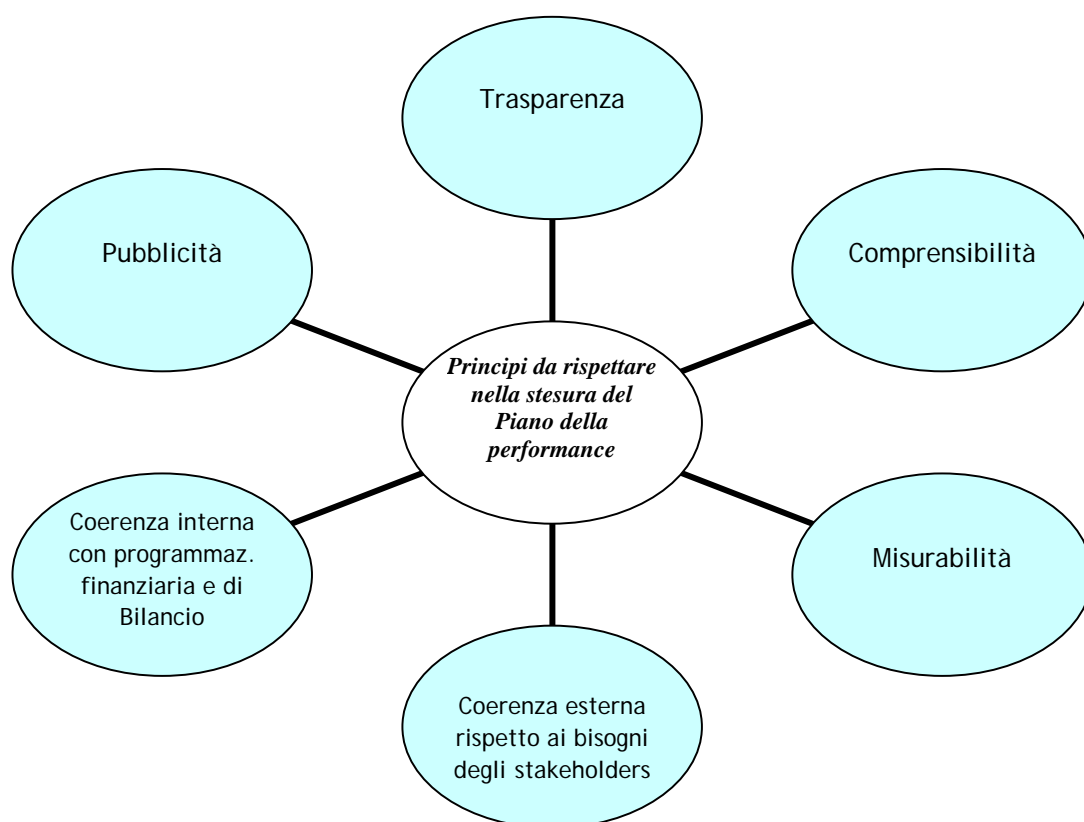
Trasparenza

Pubblicità

Comprensibilità

Principi da rispettare nella stesura del Piano della performance

Coerenza interna con programmaz. finanziaria e di Bilancio

Misurabilità

Coerenza esterna rispetto ai bisogni degli stakeholders